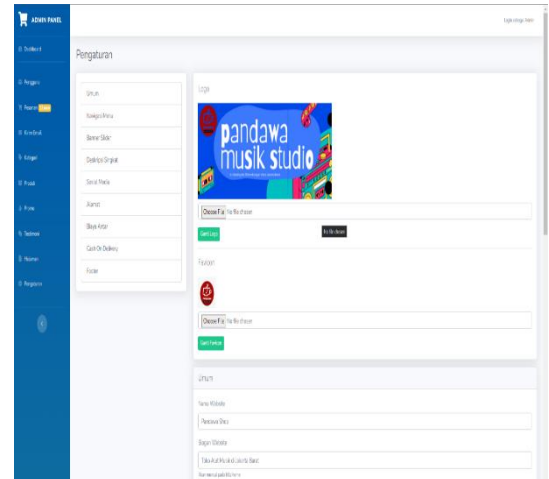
ADMIN PANEL

Dashboard
Pengguna
Pesanan
Konfirmasi
Kategori
Produk
Promo
Testimoni
Halaman
Pengaturan

Login sebagai Admin

Pengaturan

Umum
Kategori Utama
Banner Slider
Deskripsi Singkat
Social Media
Alamat
Biaya Antar
Cash On Delivery
Footer

Logo

pandawa musik studio

Choose File No file chosen

No file chosen

Ganti Logo

Favicon

Choose File No file chosen

Ganti Favicon

Umum

Nama Website

Pandawa Store

Slogan Website

Toko Alat Musik dan Jasa Band

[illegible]